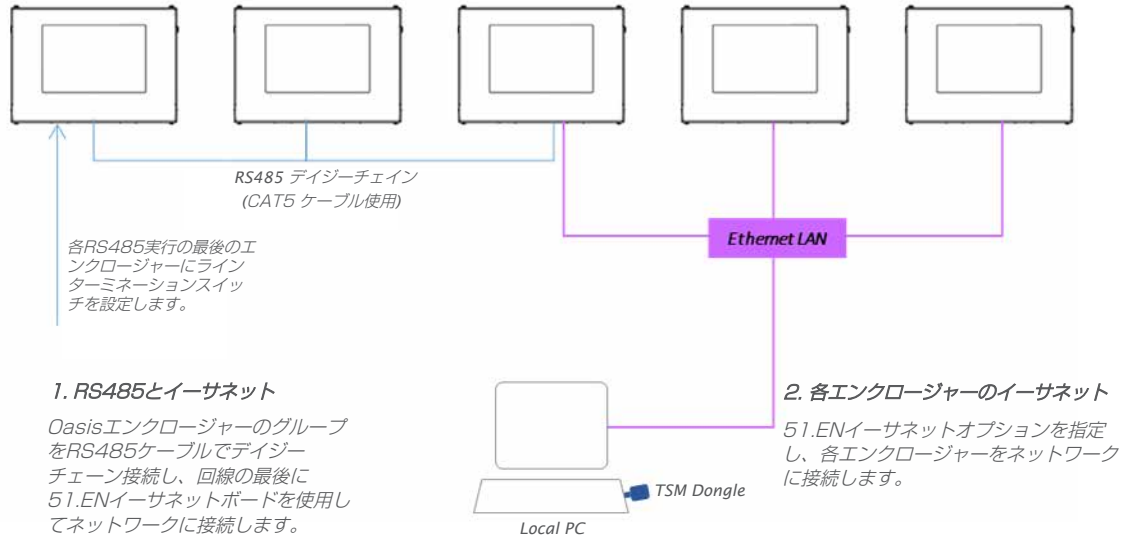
RS485 デイジーチェイン
(CAT5 ケーブル使用)

Ethernet LAN

各RS485実行の最後のエンクロージャーにラインターミネーションスイッチを設定します。

1. RS485とイーサネット

Oasisエンクロージャーのグループ をRS485ケーブルでデイジーチェーン接続し、回線の最後に51.ENイーサネットボードを使用してネットワークに接続します。

TSM Dongle

Local PC

2. 各エンクロージャーのイーサネット

51.ENイーサネットオプションを指定し、各エンクロージャーをネットワークに接続します。